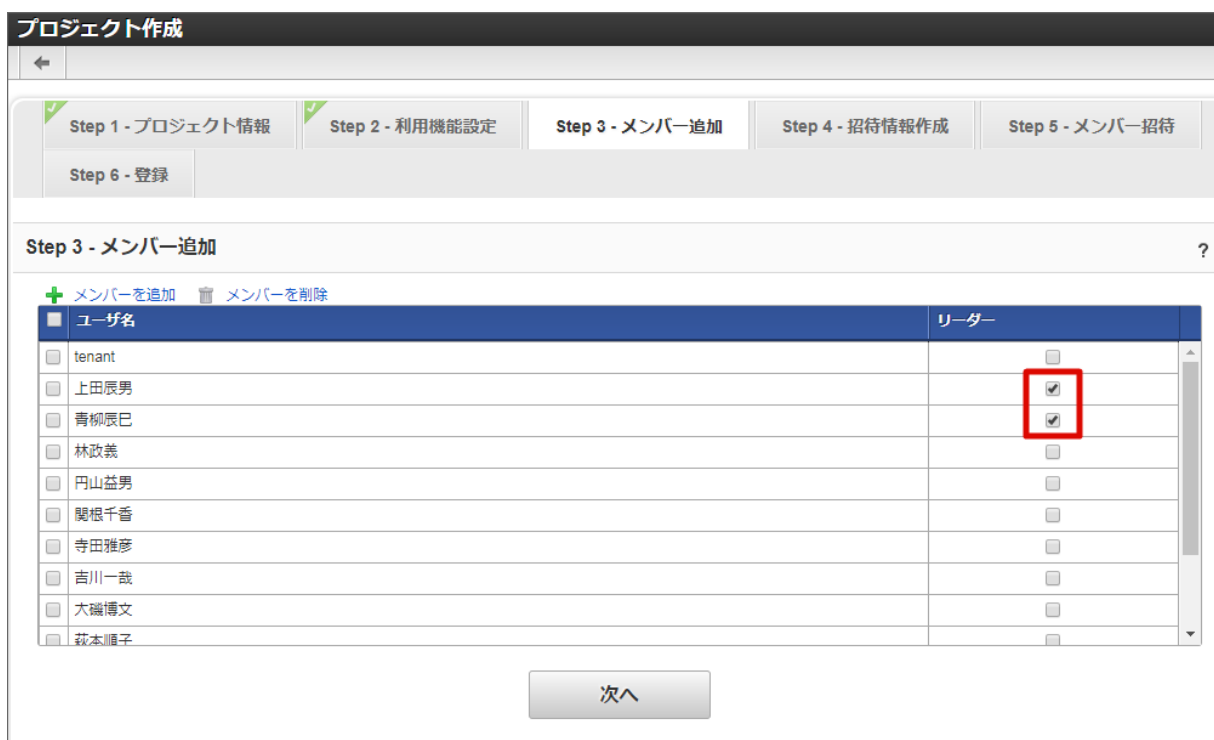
プロジェクト作成

Step 1 - プロジェクト情報
Step 2 - 利用機能設定
Step 3 - メンバー追加
Step 4 - 招待情報作成
Step 5 - メンバー招待
Step 6 - 登録

Step 3 - メンバー追加

?

メンバーを追加
メンバーを削除

| ユーザ名 | リーダー |
|---|---|
| tenant | |
| 上田辰男 | ✔ |
| 青柳辰巳 | ✔ |
| 林政義 | |
| 円山益男 | |
| 関根千香 | |
| 寺田雅彦 | |
| 吉川一哉 | |
| 大磯博文 | |
| 萩本順子 | |

次へ